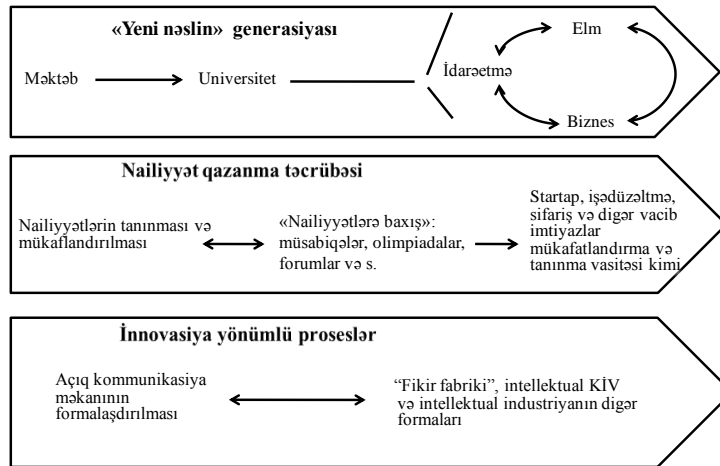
«Yeni nəslin» generasiyası

Məktəb → Universitet

İdarəetmə

Elm

Biznes

Nailiyyət qazanma təcrübəsi

Nailiyyətlərin tanınması və mükafatlandırılması

«Nailiyyətlərə baxış»: müsabiqələr, olimpiadalar, forumlar və s.

Startap, işədüzəltmə, sifariş və digər vacib imtiyazlar mükafatlandırma və tanınma vasitəsi kimi

İnnovasiya yönümlü proseslər

Açıq kommunikasiya məkanının formalaşdırılması

"Fikir fabriki", intellektual KİV və intellektual industriyanın digər formaları